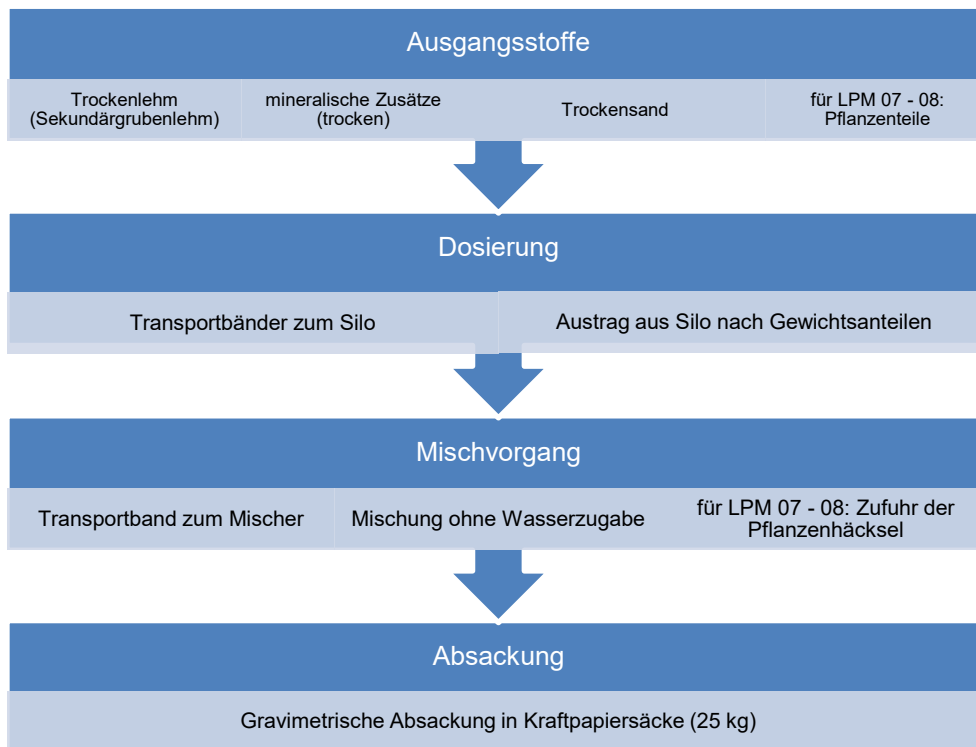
Ausgangsstoffe

Trockenlehm (Sekundärgrubenlehm)

mineralische Zusätze (trocken)

Trockensand

für LPM 07 - 08: Pflanzenteile

Dosierung

Transportbänder zum Silo

Austrag aus Silo nach Gewichtsanteilen

Mischvorgang

Transportband zum Mischer

Mischung ohne Wasserzugabe

für LPM 07 - 08: Zufuhr der Pflanzenhäcksel

Absackung

Gravimetrische Absackung in Kraftpapiersäcke (25 kg)